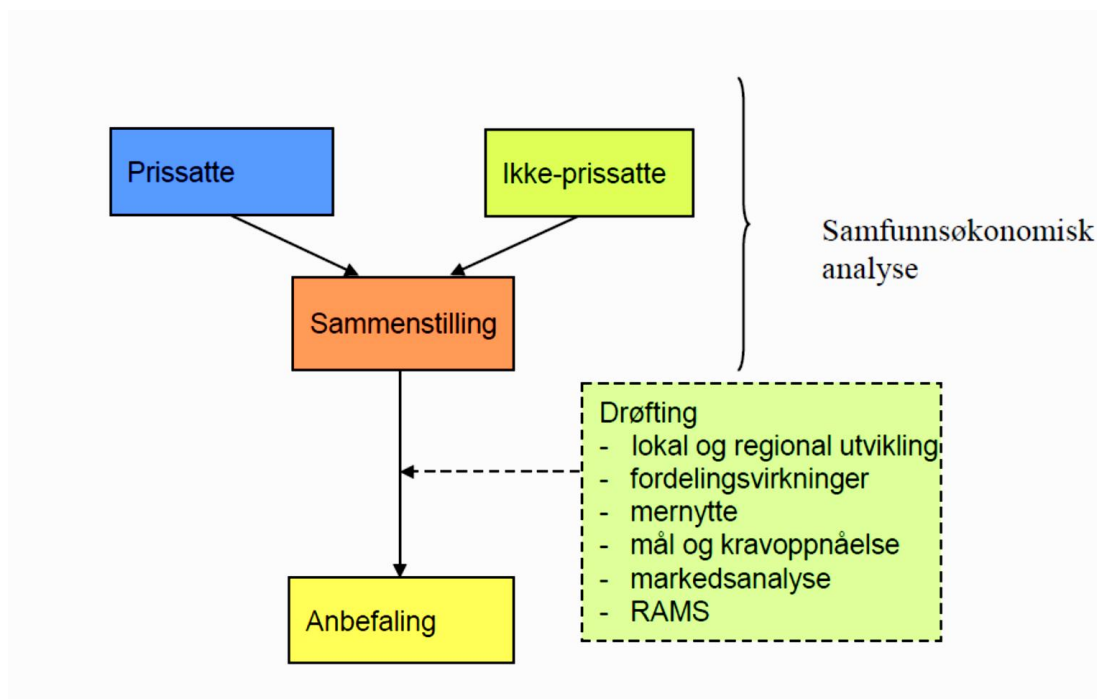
Prissatte

Ikke-prissatte

Samfunnsøkonomisk analyse

Sammenstilling

Drøfting
- lokal og regional utvikling
- fordelingsvirkninger
- mernytte
- mål og kravoppnåelse
- markedsanalyse
- RAMS

Anbefaling